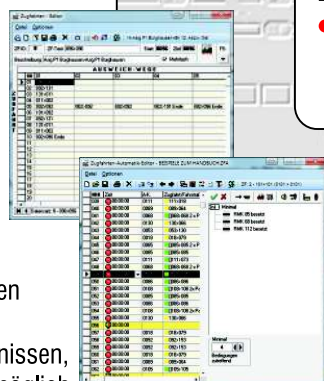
Zugfahrten - Editor
Datei Optionen
ZFKD: 9 ZF Text: 3ВВ-3ВВ Start: ВВВ Ziel: ВВВ
Beschreibung: Kurzfahrt Bahnhof Kurzfahrt Bahnhof Mehrfach
AUSWEICH-WEGE
Zugfahrten-Automatik-Editor - BEISPIELE ZUM HANDBUCH.ZF4
Datei Optionen
Minimal
4
Bedingungen zulassend
RMK 05 besetzt
RMK 08 besetzt
RMK 112 besetzt
en
nissen,
glich